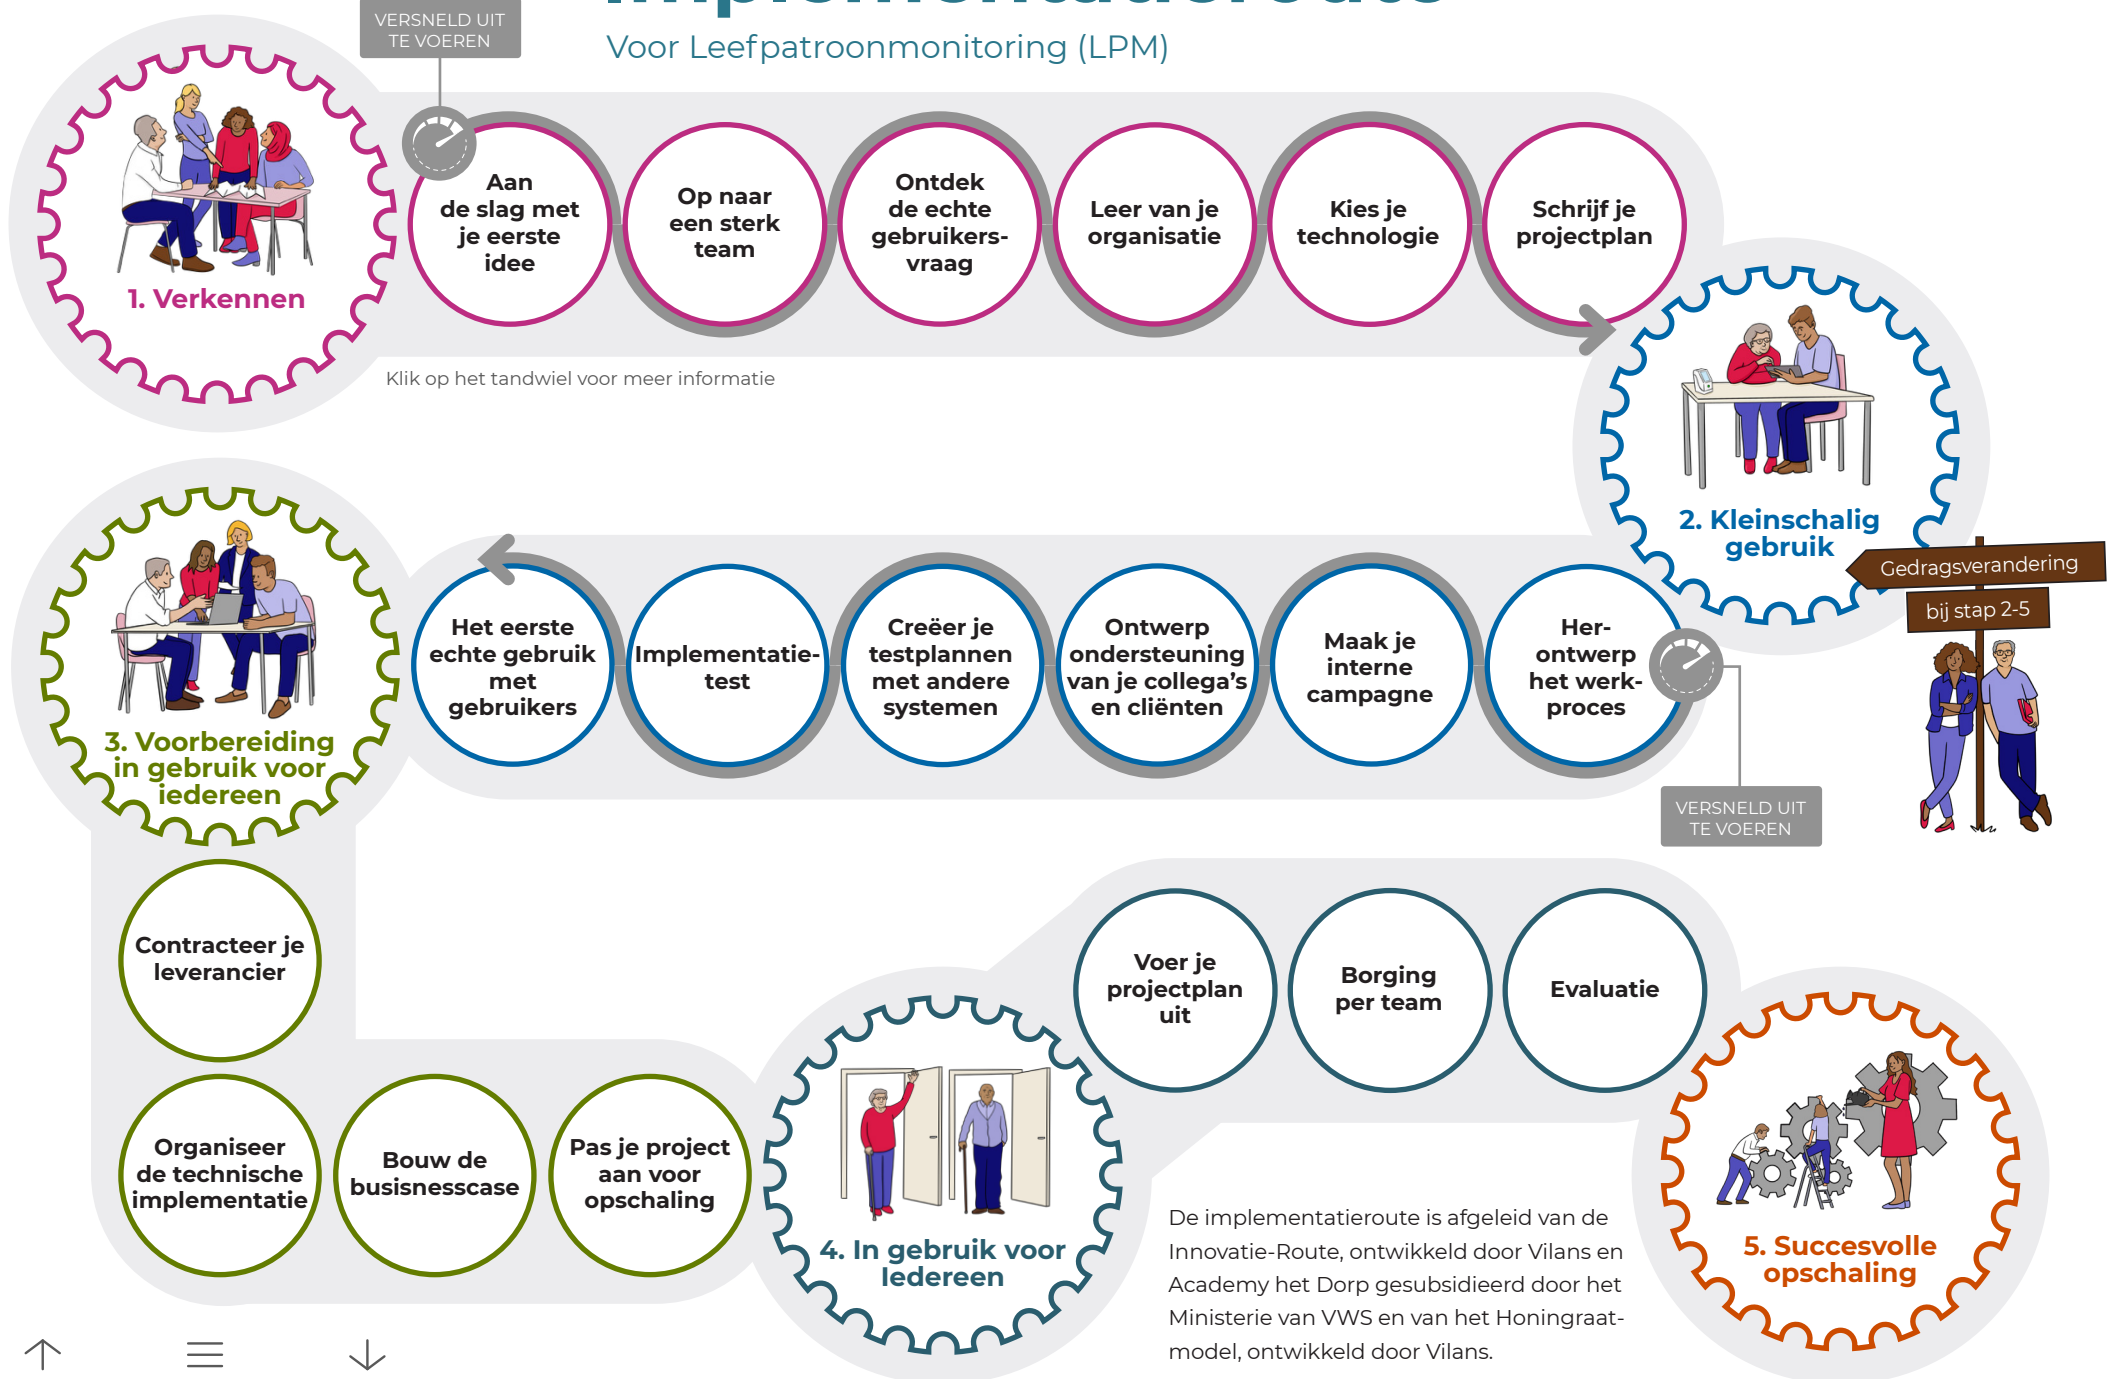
VERSNELD UIT TE VOEREN

Voor Leefpatroonmonitoring (LPM)

1. Verkennen

Aan de slag met je eerste idee

Op naar een sterk team

Ontdek de echte gebruikersvraag

Leer van je organisatie

Kies je technologie

Schrijf je projectplan

Klik op het tandwiel voor meer informatie

2. Kleinschalig gebruik

Gedragsverandering

bij stap 2-5

Her-ontwerp het werkproces

Maak je interne campagne

Ontwerp ondersteuning van je collega's en cliënten

Creëer je testplannen met andere systemen

Implementatietest

Het eerste echte gebruik met gebruikers

VERSNELD UIT TE VOEREN

3. Voorbereiding in gebruik voor iedereen

Contracteer je leverancier

Organiseer de technische implementatie

Bouw de busisnesscase

Pas je project aan voor opschaling

4. In gebruik voor Iedereen

Voer je projectplan uit

Borging per team

Evaluatie

5. Succesvolle opschaling

De implementatieroute is afgeleid van de Innovatie-Route, ontwikkeld door Vilans en Academy het Dorp gesubsidieerd door het Ministerie van VWS en van het Honingraatmodel, ontwikkeld door Vilans.